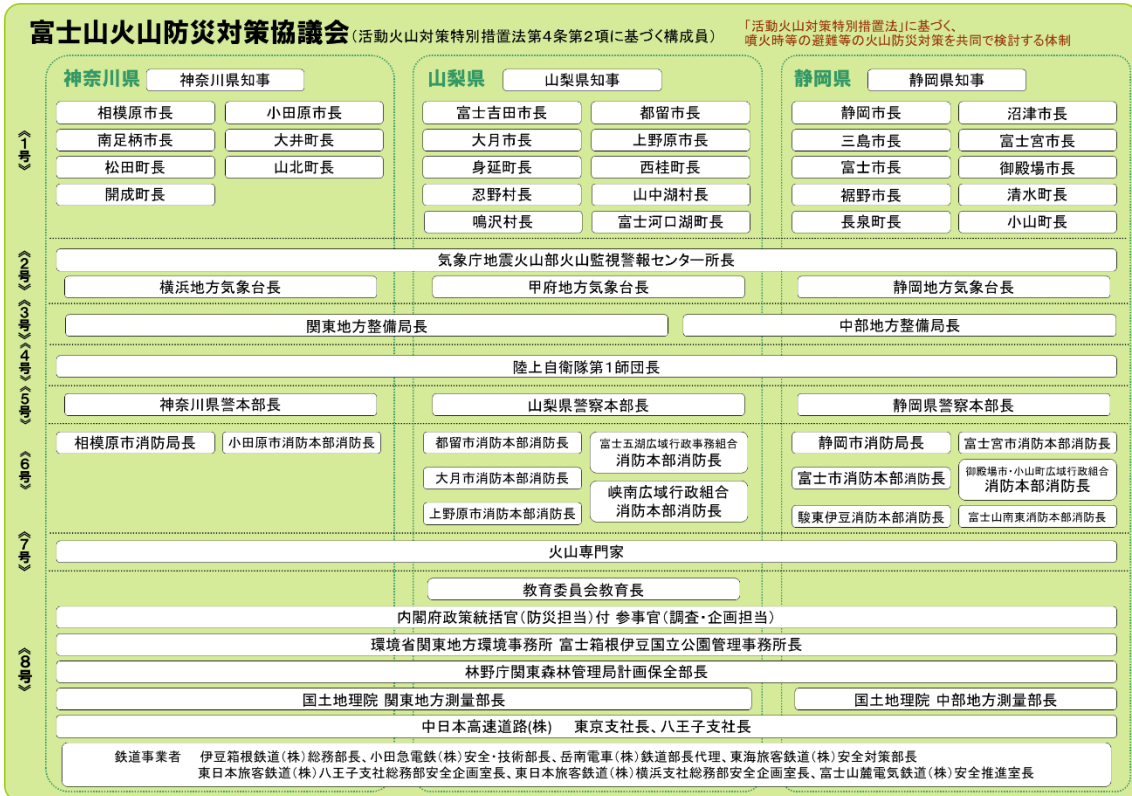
富士山火山防災対策協議会（活動火山対策特別措置法第4条第2項に基づく構成員）

「活動火山対策特別措置法」に基づく、噴火時等の避難等の火山防災対策を共同で検討する体制

《1号》

神奈川県　神奈川県知事

相模原市長　小田原市長
南足柄市長　大井町長
松田町長　山北町長
開成町長

山梨県　山梨県知事

富士吉田市長　都留市長
大月市長　上野原市長
身延町長　西桂町長
忍野村長　山中湖村長
鳴沢村長　富士河口湖町長

静岡県　静岡県知事

静岡市長　沼津市長
三島市長　富士宮市長
富士市長　御殿場市長
裾野市長　清水町長
長泉町長　小山町長

《2号》

気象庁地震火山部火山監視警報センター所長
横浜地方気象台長　甲府地方気象台長　静岡地方気象台長

《3号》

関東地方整備局長　中部地方整備局長

《4号》

陸上自衛隊第1師団長

《5号》

神奈川県警本部長　山梨県警察本部長　静岡県警察本部長

《6号》

相模原市消防局長　小田原市消防本部消防長
都留市消防本部消防長　富士五湖広域行政事務組合 消防本部消防長
大月市消防本部消防長　峡南広域行政組合 消防本部消防長
上野原市消防本部消防長
静岡市消防局長　富士宮市消防本部消防長
富士市消防本部消防長　御殿場市・小山町広域行政組合 消防本部消防長
駿東伊豆消防本部消防長　富士山南東消防本部消防長

《7号》

火山専門家

《8号》

教育委員会教育長
内閣府政策統括官（防災担当）付 参事官（調査・企画担当）
環境省関東地方環境事務所 富士箱根伊豆国立公園管理事務所長
林野庁関東森林管理局計画保全部長
国土地理院 関東地方測量部長　国土地理院 中部地方測量部長
中日本高速道路(株)　東京支社長、八王子支社長
鉄道事業者　伊豆箱根鉄道（株）総務部長、小田急電鉄（株）安全・技術部長、岳南電車（株）鉄道部長代理、東海旅客鉄道（株）安全対策部長
東日本旅客鉄道（株）八王子支社総務部安全企画室長、東日本旅客鉄道（株）横浜支社総務部安全企画室長、富士山麓電気鉄道（株）安全推進室長